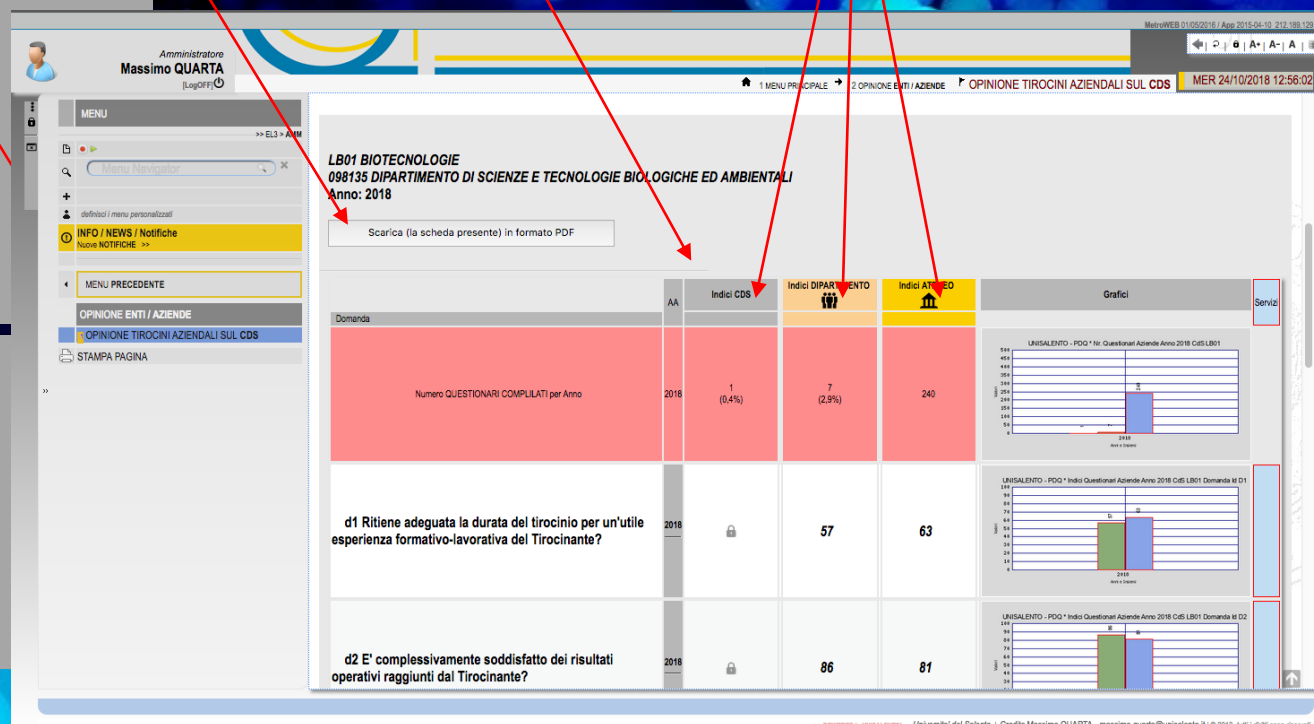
MetroWEB 01/05/2016 / App 2015-04-10 212.189.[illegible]

Amministratore
Massimo QUARTA
[LogOFF]

1 MENU PRINCIPALE 2 OPINIONE ENTI / AZIENDE OPINIONE TIROCINI AZIENDALI SUL CDS MER 24/10/2018 12:56:02

MENU
>> EL3 > AMM
Menu Navigator
definisci i menu personalizzati
INFO / NEWS / Notifiche
Nuove NOTIFICHE >>
MENU PRECEDENTE
OPINIONE ENTI / AZIENDE
OPINIONE TIROCINI AZIENDALI SUL CDS
STAMPA PAGINA

LB01 BIOTECNOLOGIE
098135 DIPARTIMENTO DI SCIENZE E TECNOLOGIE BIOLOGICHE ED AMBIENTALI
Anno: 2018

Scarica (la scheda presente) in formato PDF

| Domanda | AA | Indici CDS | Indici DIPARTIMENTO | Indici ATENEO | Grafici | Servizi |
|---|---|---|---|---|---|---|
| Numero QUESTIONARI COMPILATI per Anno | 2018 | 1 (0,4%) | 7 (2,9%) | 240 | UNISALENTO - PDQ * Nr. Questionari Aziende Anno 2018 CdS LB01 | |
| d1 Ritiene adeguata la durata del tirocinio per un'utile esperienza formativo-lavorativa del Tirocinante? | 2018 | | 57 | 63 | UNISALENTO - PDQ * Indici Questionari Aziende Anno 2018 CdS LB01 Domanda Id D1 | |
| d2 E' complessivamente soddisfatto dei risultati operativi raggiunti dal Tirocinante? | 2018 | | 86 | 81 | UNISALENTO - PDQ * Indici Questionari Aziende Anno 2018 CdS LB01 Domanda Id D2 | |